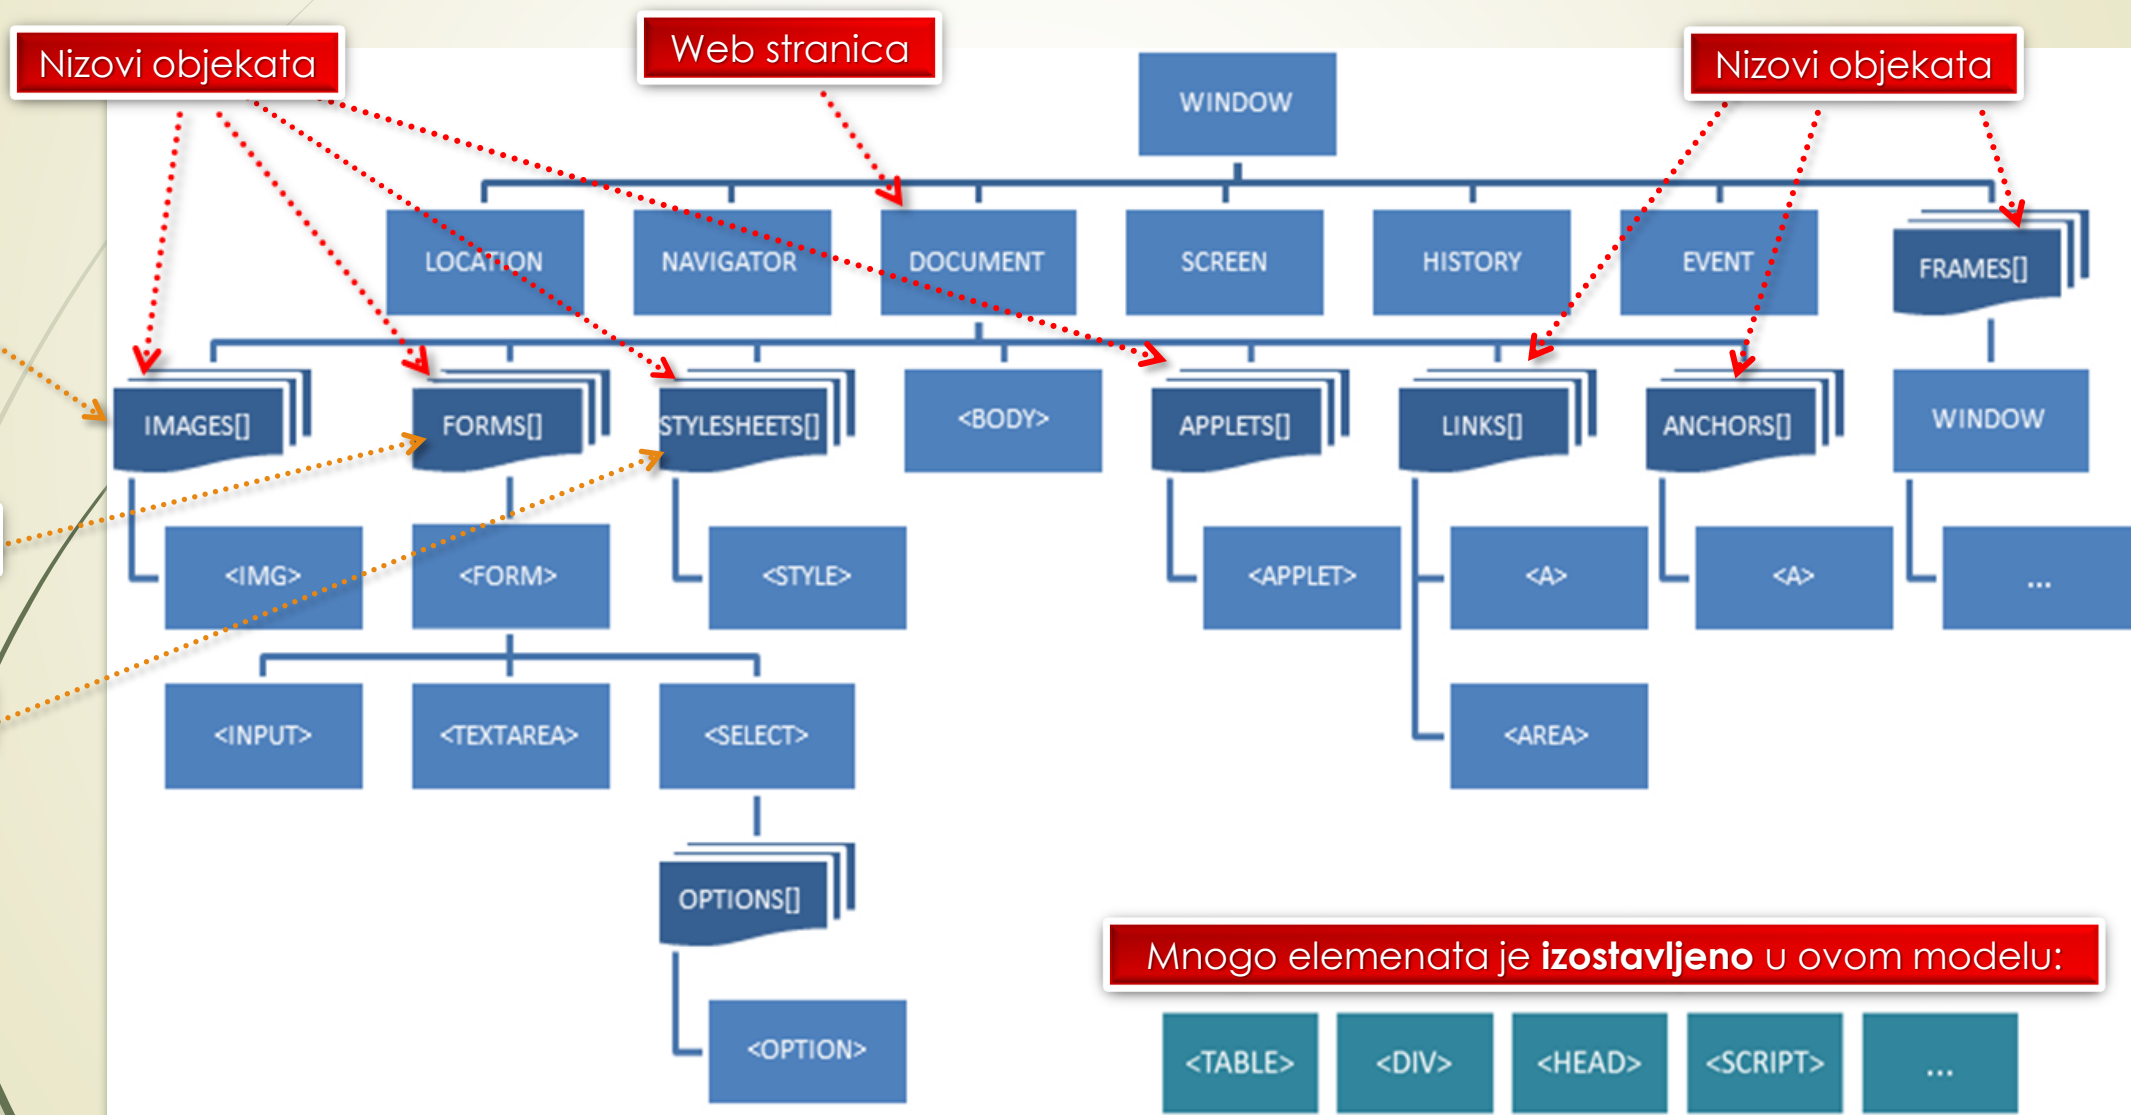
Nizovi objekata

Web stranica

Nizovi objekata

WINDOW

LOCATION
NAVIGATOR
DOCUMENT
SCREEN
HISTORY
EVENT
FRAMES[]

IMAGES[]
FORMS[]
STYLESHEETS[]
<BODY>
APPLETS[]
LINKS[]
ANCHORS[]
WINDOW

<IMG>
<FORM>
<STYLE>
<APPLET>
<A>
<A>
...

<INPUT>
<TEXTAREA>
<SELECT>
<AREA>

OPTIONS[]

<OPTION>

Mnogo elemenata je **izostavljeno** u ovom modelu:

<TABLE>
<DIV>
<HEAD>
<SCRIPT>
...